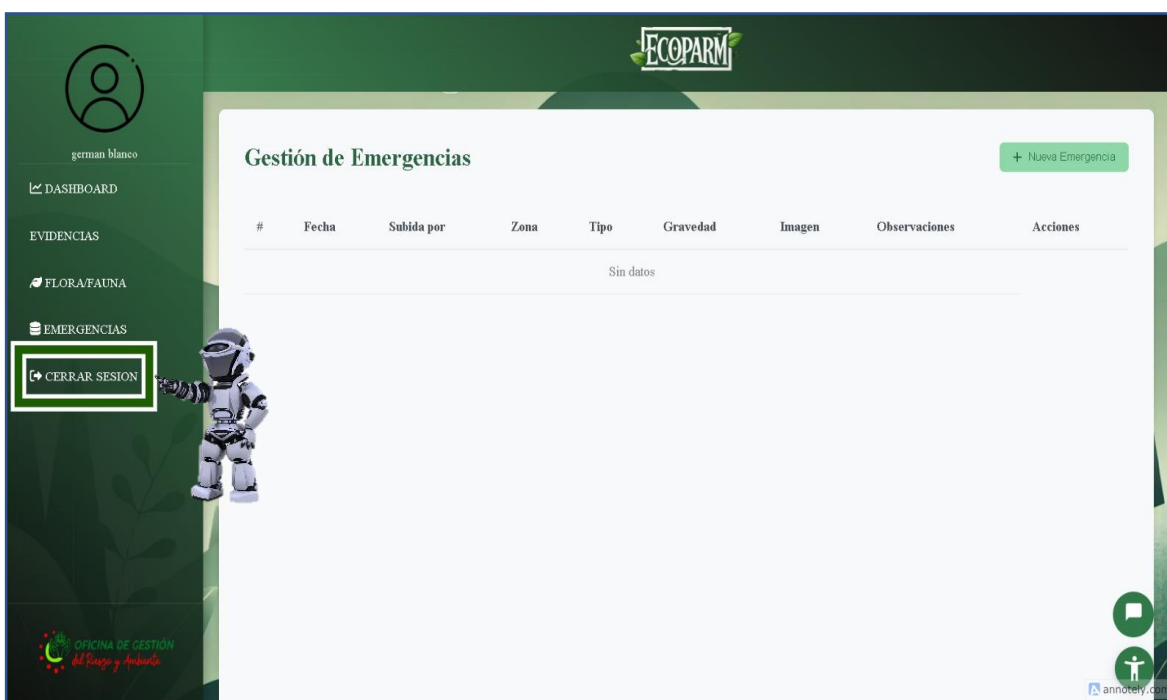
ECOPARM

german blanco

DASHBOARD

EVIDENCIAS

FLORA/FAUNA

EMERGENCIAS

CERRAR SESION

OFICINA DE GESTIÓN del Riesgo y Ambiente

Gestión de Emergencias

+ Nueva Emergencia

| # | Fecha | Subida por | Zona | Tipo | Gravedad | Imagen | Observaciones | Acciones |
|---|---|---|---|---|---|---|---|---|
| Sin datos | | | | | | | | |

annotely.com